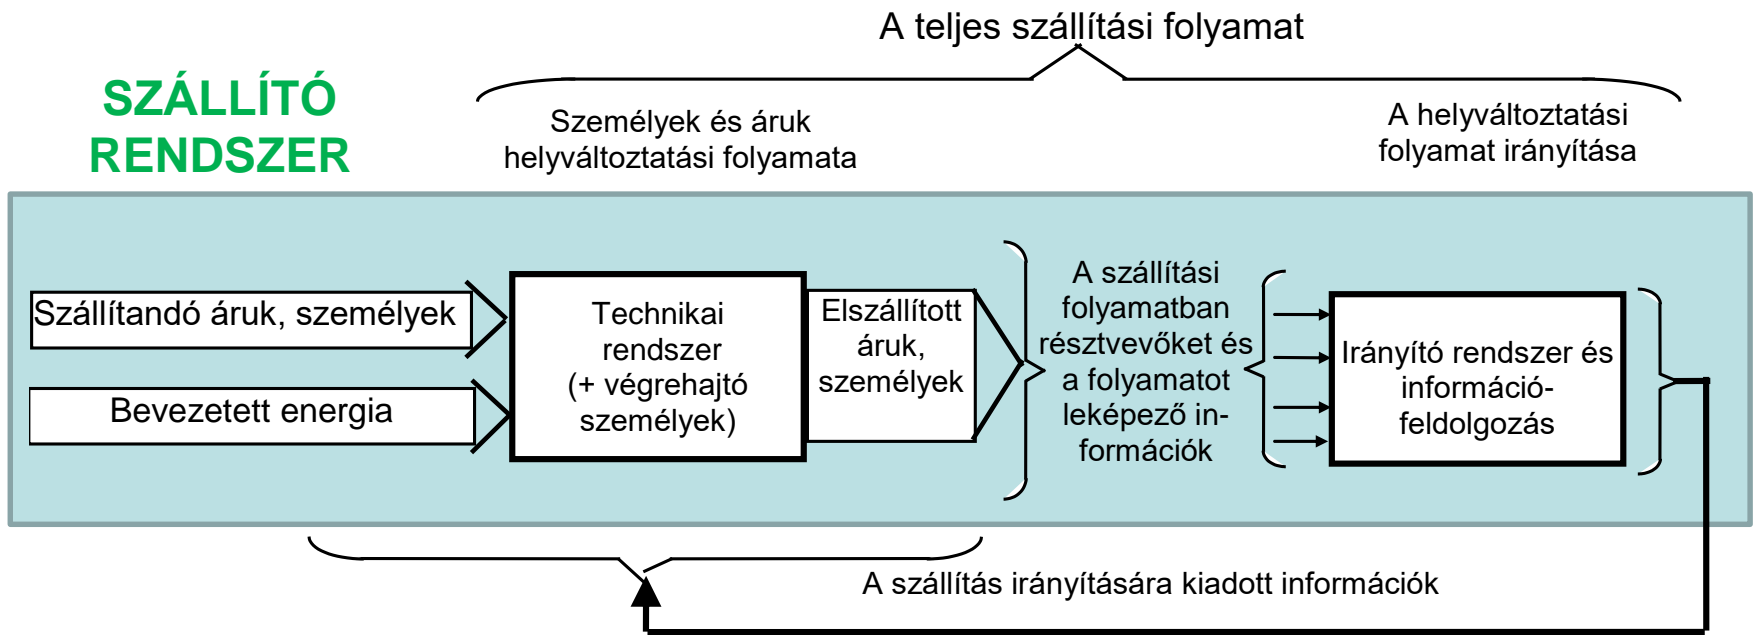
A teljes szállítási folyamat

SZÁLLÍTÓ RENDSZER

Személyek és áruk helyváltoztatási folyamata

A helyváltoztatási folyamat irányítása

Szállítandó áruk, személyek

Bevezetett energia

Technikai rendszer (+ végrehajtó személyek)

Elszállított áruk, személyek

A szállítási folyamatban résztvevőket és a folyamatot leképező információk

Irányító rendszer és információfeldolgozás

A szállítás irányítására kiadott információk